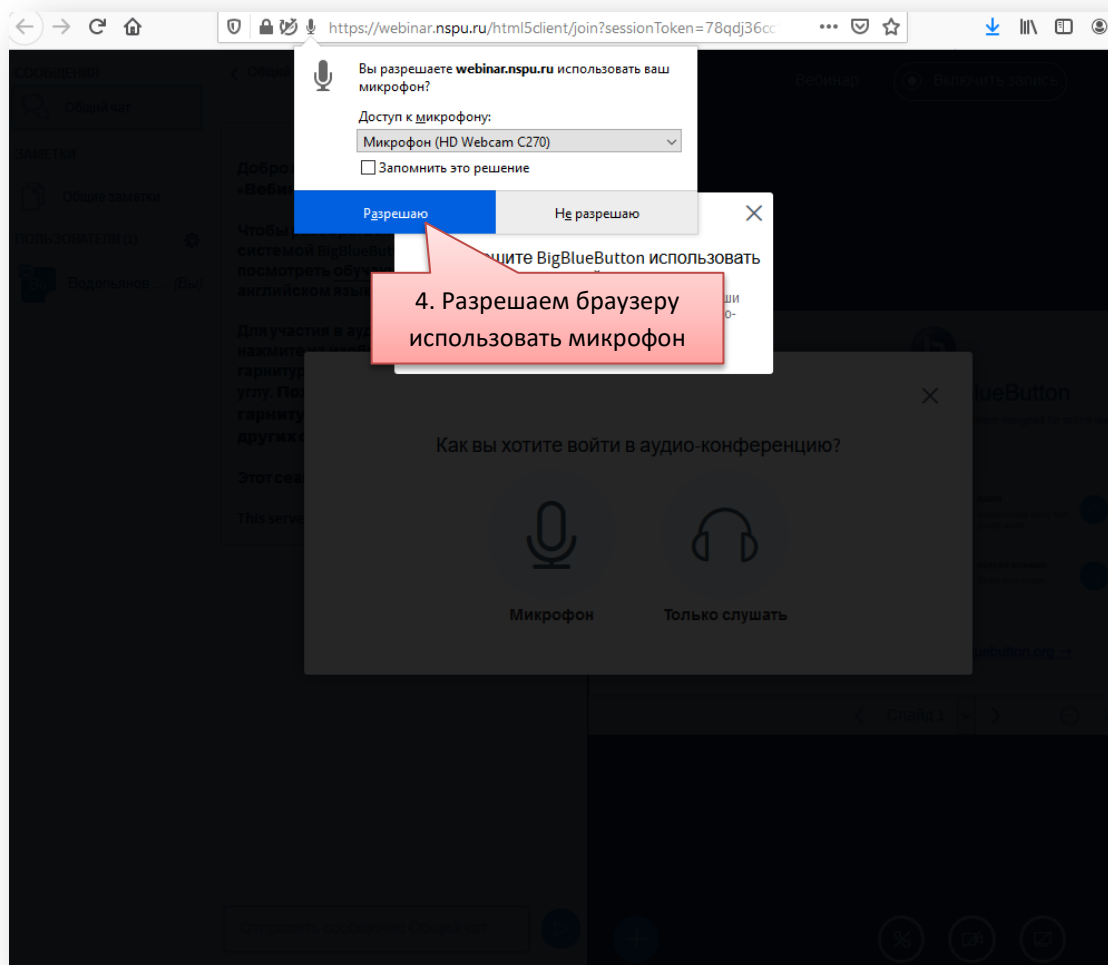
https://webinar.nspu.ru/html5client/join?sessionToken=78qdj36cc

Вы разрешаете webinar.nspu.ru использовать ваш микрофон?

Доступ к микрофону:

Микрофон (HD Webcam C270)

Запомнить это решение

Разрешаю

Не разрешаю

Вебинар

Включить запись

СООБЩЕНИЯ

Общий чат

ЗАМЕТКИ

Общие заметки

ПОЛЬЗОВАТЕЛИ (1)

Водопьянов ... (Вы)

Добро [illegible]
«Веби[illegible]

Чтобы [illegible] системой BigBlueButt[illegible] посмотреть обуч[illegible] английском язы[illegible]

Для участия в ау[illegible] нажмите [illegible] гарнитур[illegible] угну. По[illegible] гарниту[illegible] других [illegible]

Этот сеа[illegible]

This serv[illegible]

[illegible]шите BigBlueButton использовать

4. Разрешаем браузеру использовать микрофон

lueButton

Как вы хотите войти в аудио-конференцию?

Микрофон

Только слушать

Слайд 1

Отправить сообщение в Общий чат